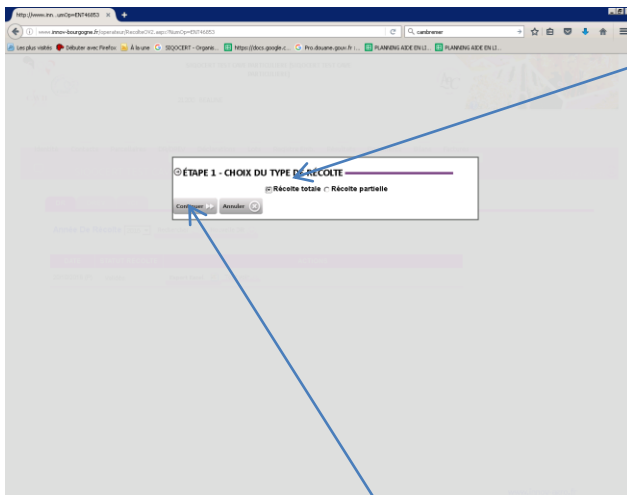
http://www.inn...umOp=ENT46853

www.innov-bourgogne.fr/operateur/RecolteDr2.aspx?NumOp=ENT46853

cambremer

Les plus visités  Débuter avec Firefox  À la une  SEQOCERT - Organis...  https://docs.google.c...  Pro.douane.gouv.fr | ...  PLANNING AIDE EN LI...  PLANNING AIDE EN LI...

ÉTAPE 1 - CHOIX DU TYPE DE RÉCOLTE

Récolte totale  Récolte partielle

Continuer  Annuler